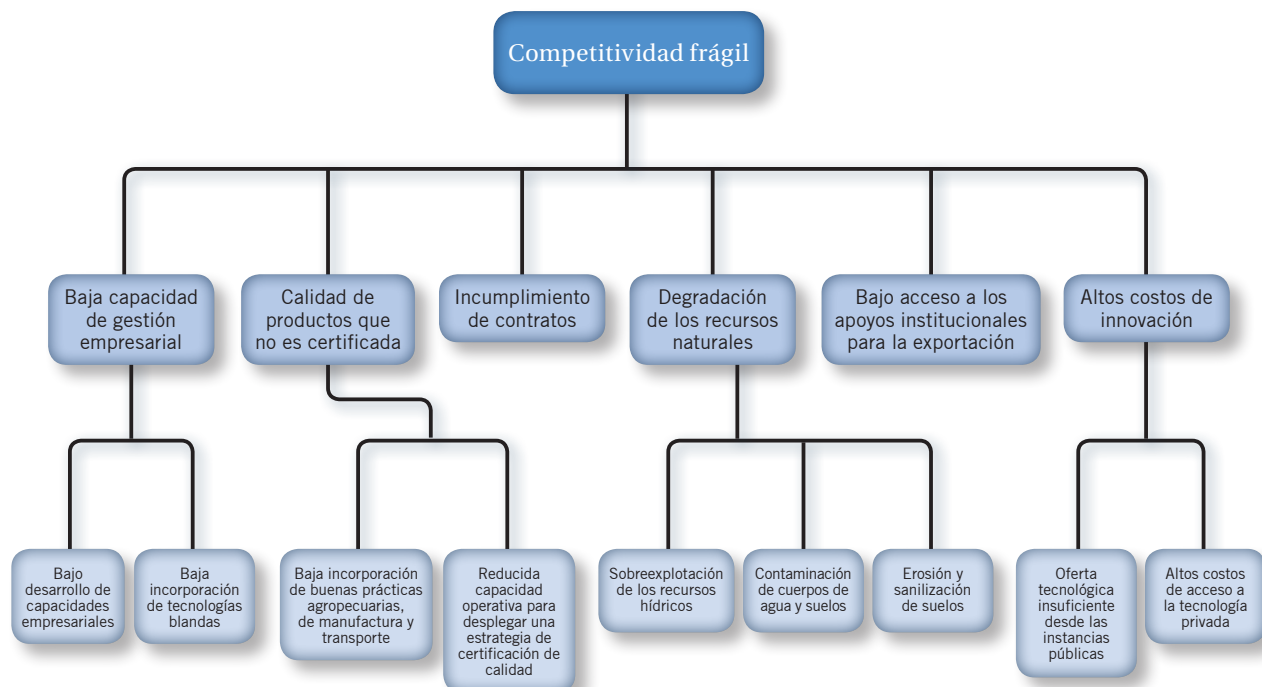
Competitividad frágil

Baja capacidad de gestión empresarial

Calidad de productos que no es certificada

Incumplimiento de contratos

Degradación de los recursos naturales

Bajo acceso a los apoyos institucionales para la exportación

Altos costos de innovación

Bajo desarrollo de capacidades empresariales

Baja incorporación de tecnologías blandas

Baja incorporación de buenas prácticas agropecuarias, de manufactura y transporte

Reducida capacidad operativa para desplegar una estrategia de certificación de calidad

Sobreexplotación de los recursos hídricos

Contaminación de cuerpos de agua y suelos

Erosión y sanilización de suelos

Oferta tecnológica insuficiente desde las instancias públicas

Altos costos de acceso a la tecnología privada